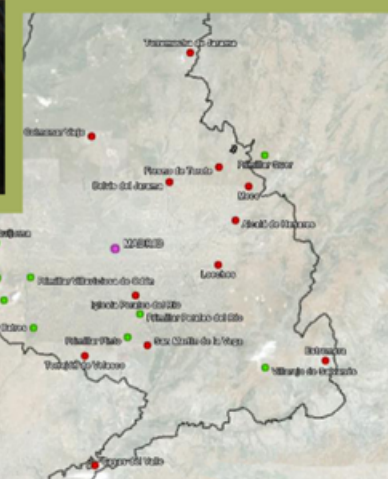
Torremocha de Jarama

Colmenar Viejo

Pilmiliar Sacer

Fresno de Torote

Daganzo de Jarama

Meco

Alcalá de Henares

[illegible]

MADRID

Loeches

Pilmiliar Villaviciosa de Odón

Iglesia Perales del Río

Pilmiliar Perales del Río

Pilmiliar Pinto

San Martín de la Vega

Estremera

Torrejón de Velasco

Villarejo de Salvanés

Villaconejos

Titulcia

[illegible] del Valle